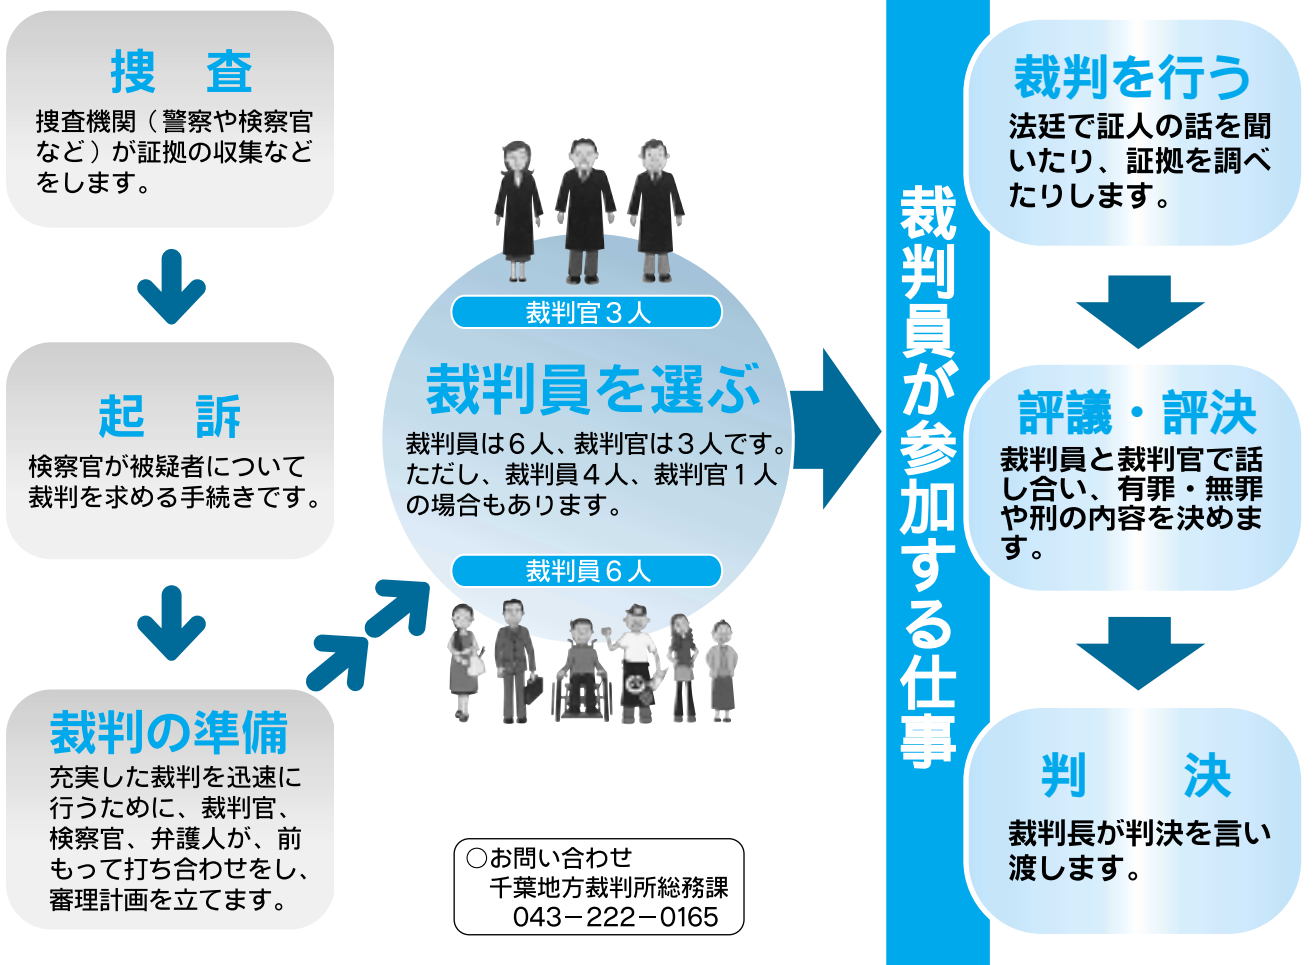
捜　査

捜査機関（警察や検察官など）が証拠の収集などをします。

起　訴

検察官が被疑者について裁判を求める手続きです。

裁判の準備

充実した裁判を迅速に行うために、裁判官、検察官、弁護人が、前もって打ち合わせをし、審理計画を立てます。

裁判官３人

裁判員を選ぶ

裁判員は６人、裁判官は３人です。ただし、裁判員４人、裁判官１人の場合もあります。

裁判員６人

○お問い合わせ
千葉地方裁判所総務課
043－222－0165

裁判員が参加する仕事

裁判を行う

法廷で証人の話を聞いたり、証拠を調べたりします。

評議・評決

裁判員と裁判官で話し合い、有罪・無罪や刑の内容を決めます。

判　決

裁判長が判決を言い渡します。